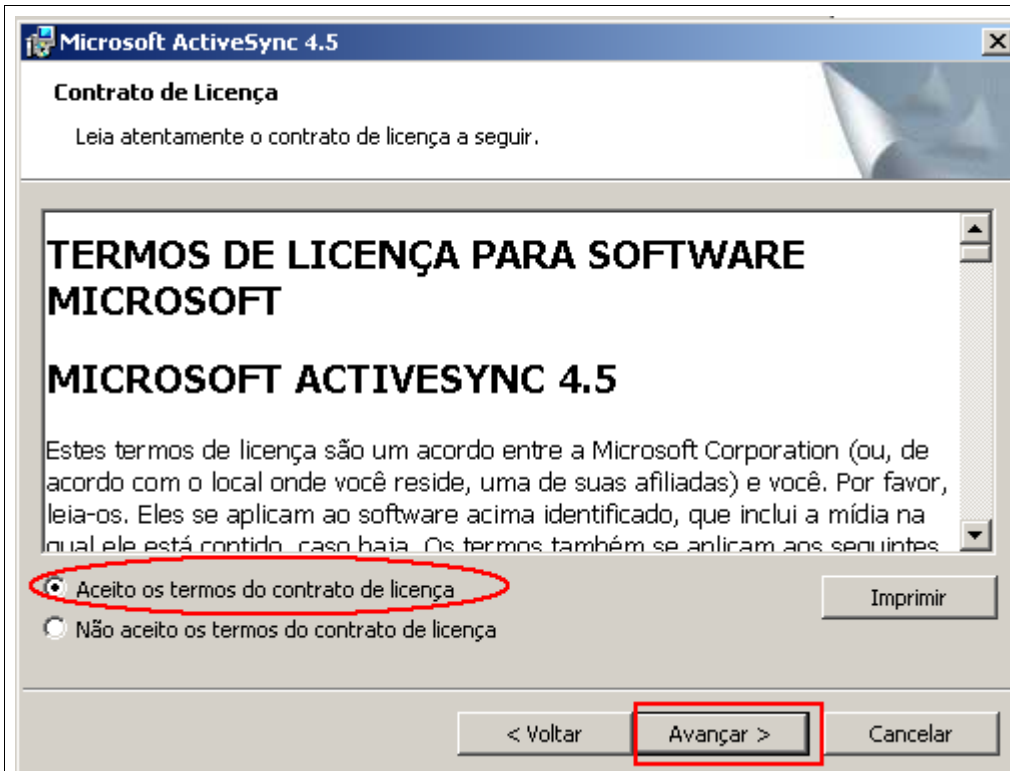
Microsoft ActiveSync 4.5

Contrato de Licença

Leia atentamente o contrato de licença a seguir.

TERMOS DE LICENÇA PARA SOFTWARE MICROSOFT

MICROSOFT ACTIVESYNC 4.5

Estes termos de licença são um acordo entre a Microsoft Corporation (ou, de acordo com o local onde você reside, uma de suas afiliadas) e você. Por favor, leia-os. Eles se aplicam ao software acima identificado, que inclui a mídia na qual ele está contido, caso haja. Os termos também se aplicam aos seguintes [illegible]

Aceito os termos do contrato de licença

Não aceito os termos do contrato de licença

Imprimir

< Voltar

Avançar >

Cancelar